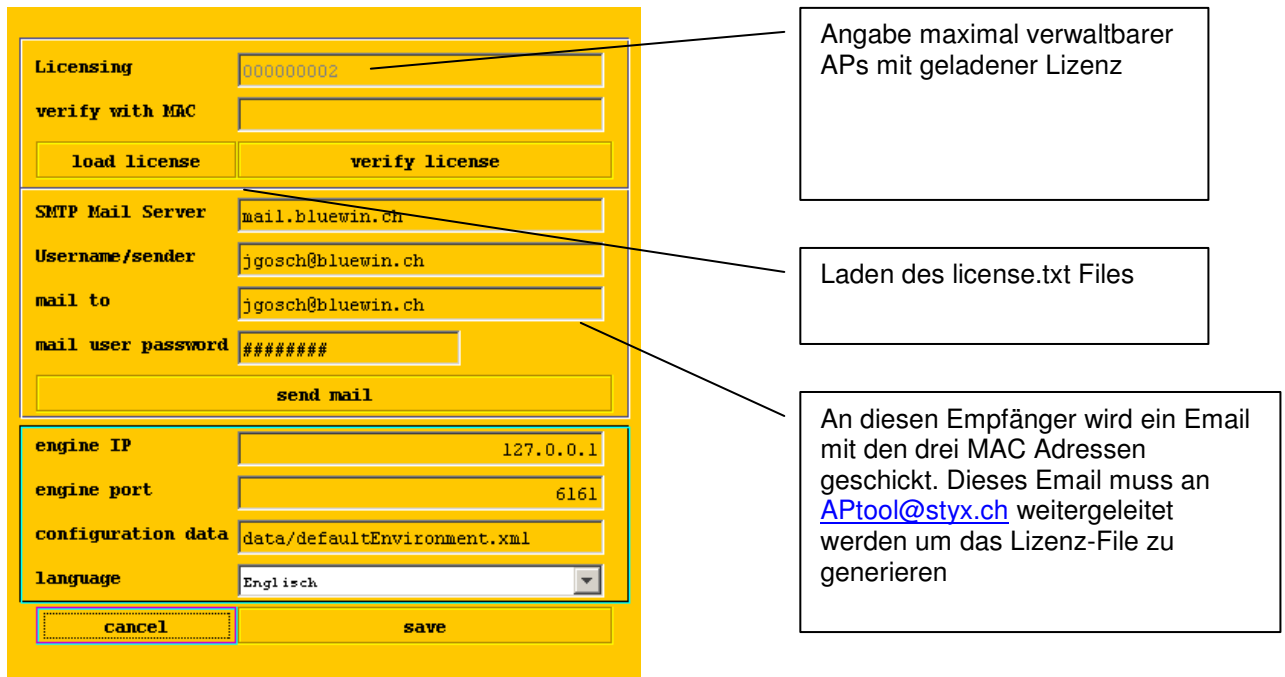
Licensing
000000002
verify with MAC
load license
verify license
SMTP Mail Server
mail.bluewin.ch
Username/sender
jgosch@bluewin.ch
mail to
jgosch@bluewin.ch
mail user password
########
send mail
engine IP
127.0.0.1
engine port
6161
configuration data
data/defaultEnvironment.xml
language
Englisch
cancel
save

Angabe maximal verwaltbarer APs mit geladener Lizenz

Laden des license.txt Files

An diesen Empfänger wird ein Email mit den drei MAC Adressen geschickt. Dieses Email muss an APtool@styx.ch weitergeleitet werden um das Lizenz-File zu generieren